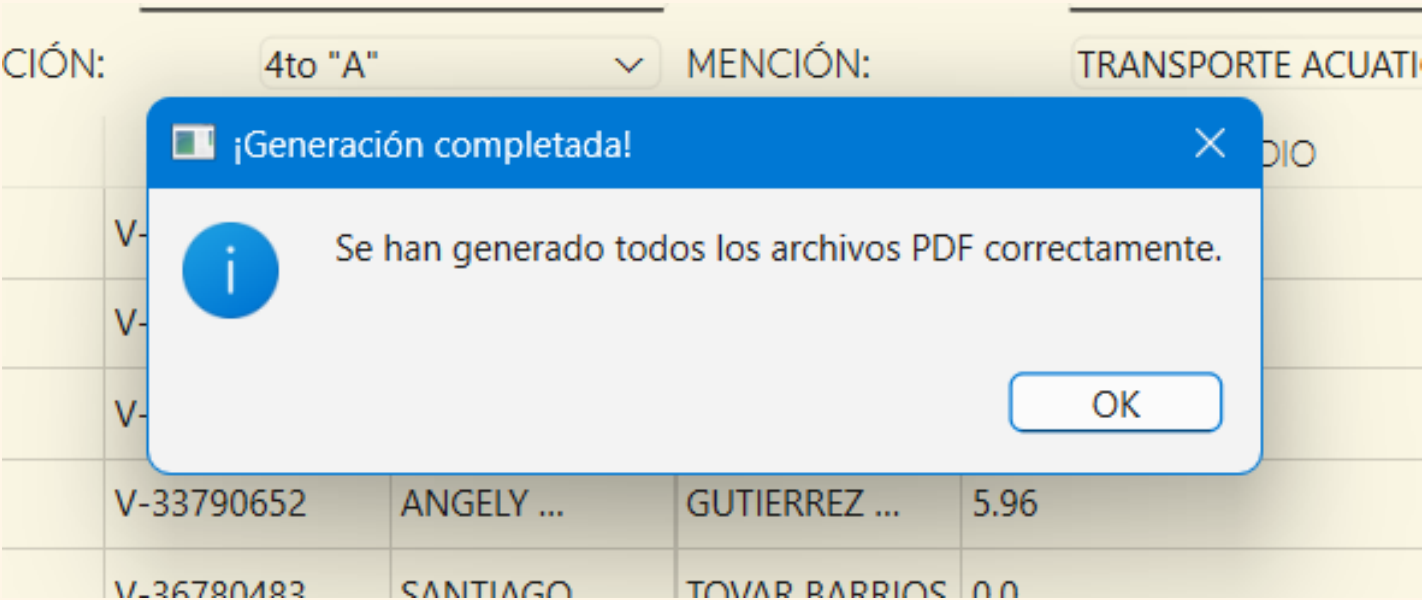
CIÓN: 4to "A" MENCIÓN: TRANSPORTE ACUATI

DIO

V-
V-
V-

¡Generación completada!

Se han generado todos los archivos PDF correctamente.

OK

| V-33790652 | ANGELY ... | GUTIERREZ ... | 5.96 |
|---|---|---|---|
| V-36780483 | SANTIAGO | TOVAR BARRIOS | 0.0 |